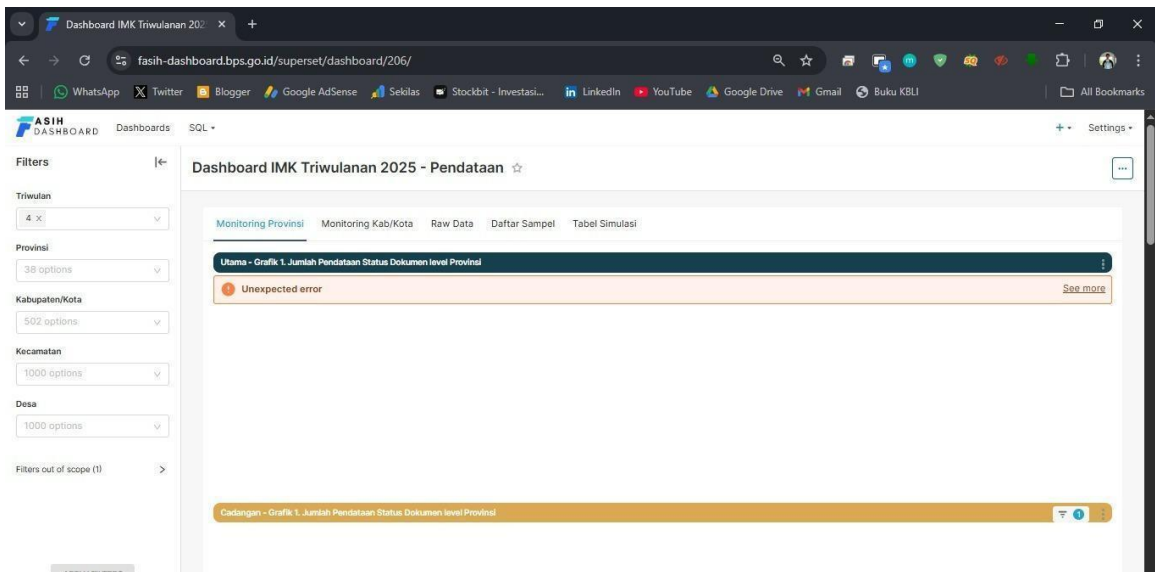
Dashboard IMK Triwulanan 202 ×

fasih-dashboard.bps.go.id/superset/dashboard/206/

WhatsApp Twitter Blogger Google AdSense Sekilas Stockbit - Investasi... LinkedIn YouTube Google Drive Gmail Buku KBLI All Bookmarks

ASIH DASHBOARD Dashboards SQL

+ Settings

Filters

Triwulan

4 ×

Provinsi

38 options

Kabupaten/Kota

502 options

Kecamatan

1000 options

Desa

1000 options

Filters out of scope (1)

Dashboard IMK Triwulanan 2025 - Pendataan

Monitoring Provinsi Monitoring Kab/Kota Raw Data Daftar Sampel Tabel Simulasi

Utama - Grafik 1. Jumlah Pendataan Status Dokumen level Provinsi

Unexpected error

See more

Cadangan - Grafik 1. Jumlah Pendataan Status Dokumen level Provinsi

1